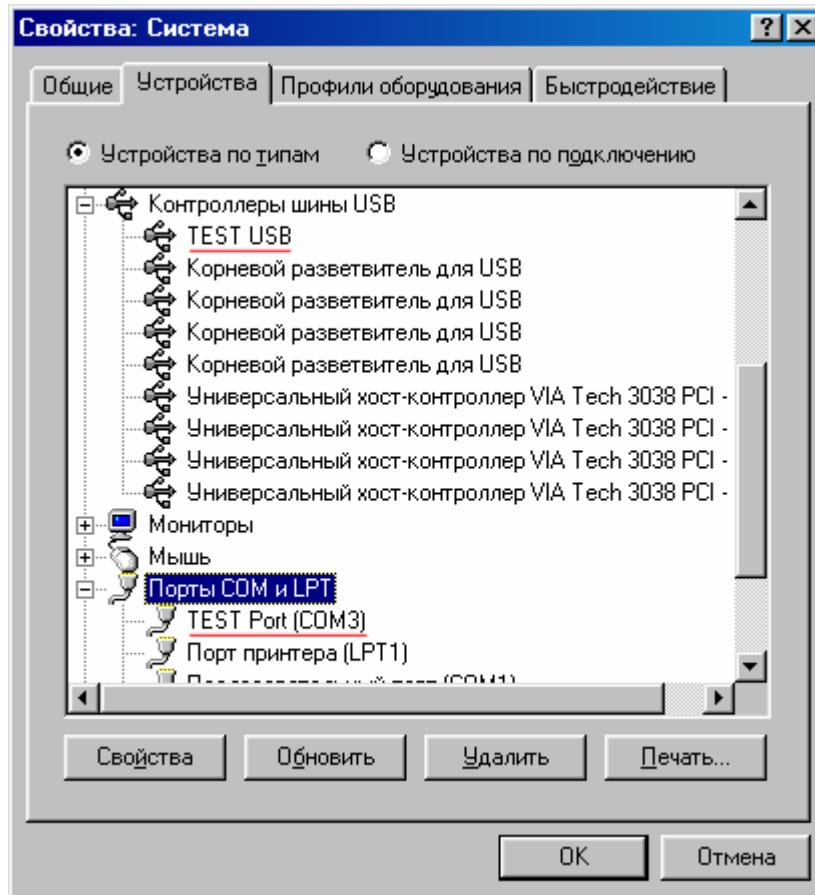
Свойства: Система

Общие | Устройства | Профили оборудования | Быстродействие

Устройства по типам
Устройства по подключению

Контроллеры шины USB
TEST USB
Корневой разветвитель для USB
Корневой разветвитель для USB
Корневой разветвитель для USB
Корневой разветвитель для USB
Универсальный хост-контроллер VIA Tech 3038 PCI -
Универсальный хост-контроллер VIA Tech 3038 PCI -
Универсальный хост-контроллер VIA Tech 3038 PCI -
Универсальный хост-контроллер VIA Tech 3038 PCI -
Мониторы
Мышь
Порты COM и LPT
TEST Port (COM3)
Порт принтера (LPT1)
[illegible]

Свойства
Обновить
Удалить
Печать...

OK
Отмена